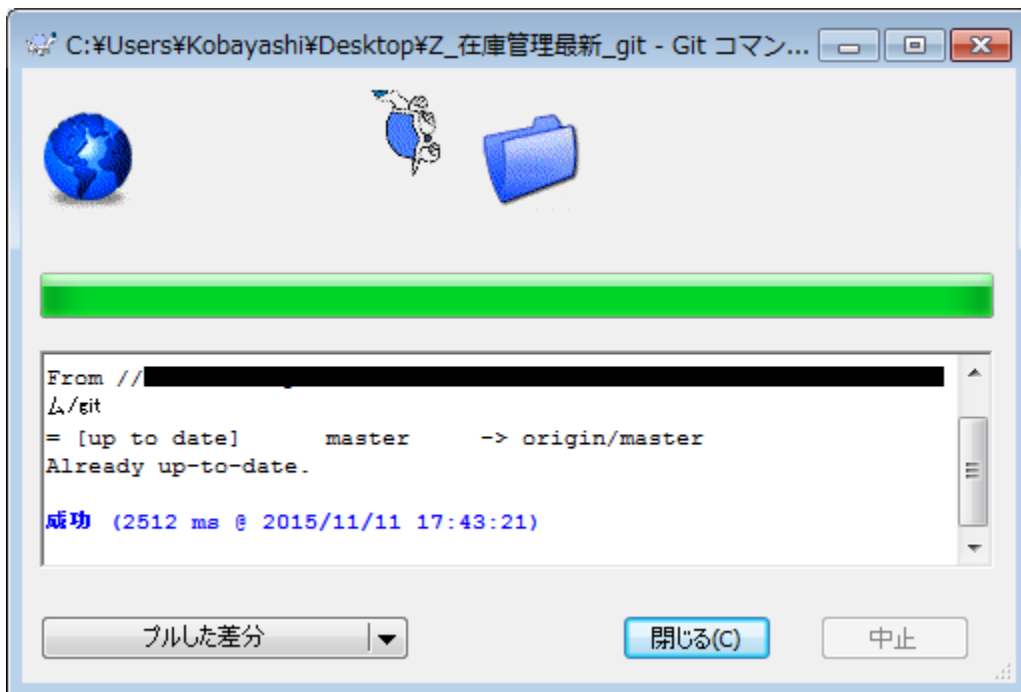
C:¥Users¥Kobayashi¥Desktop¥Z_在庫管理最新_git - Git コマン...

From //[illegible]
ム/git
= [up to date]      master     -> origin/master
Already up-to-date.

成功 (2512 ms @ 2015/11/11 17:43:21)

プルした差分

閉じる(C)

中止